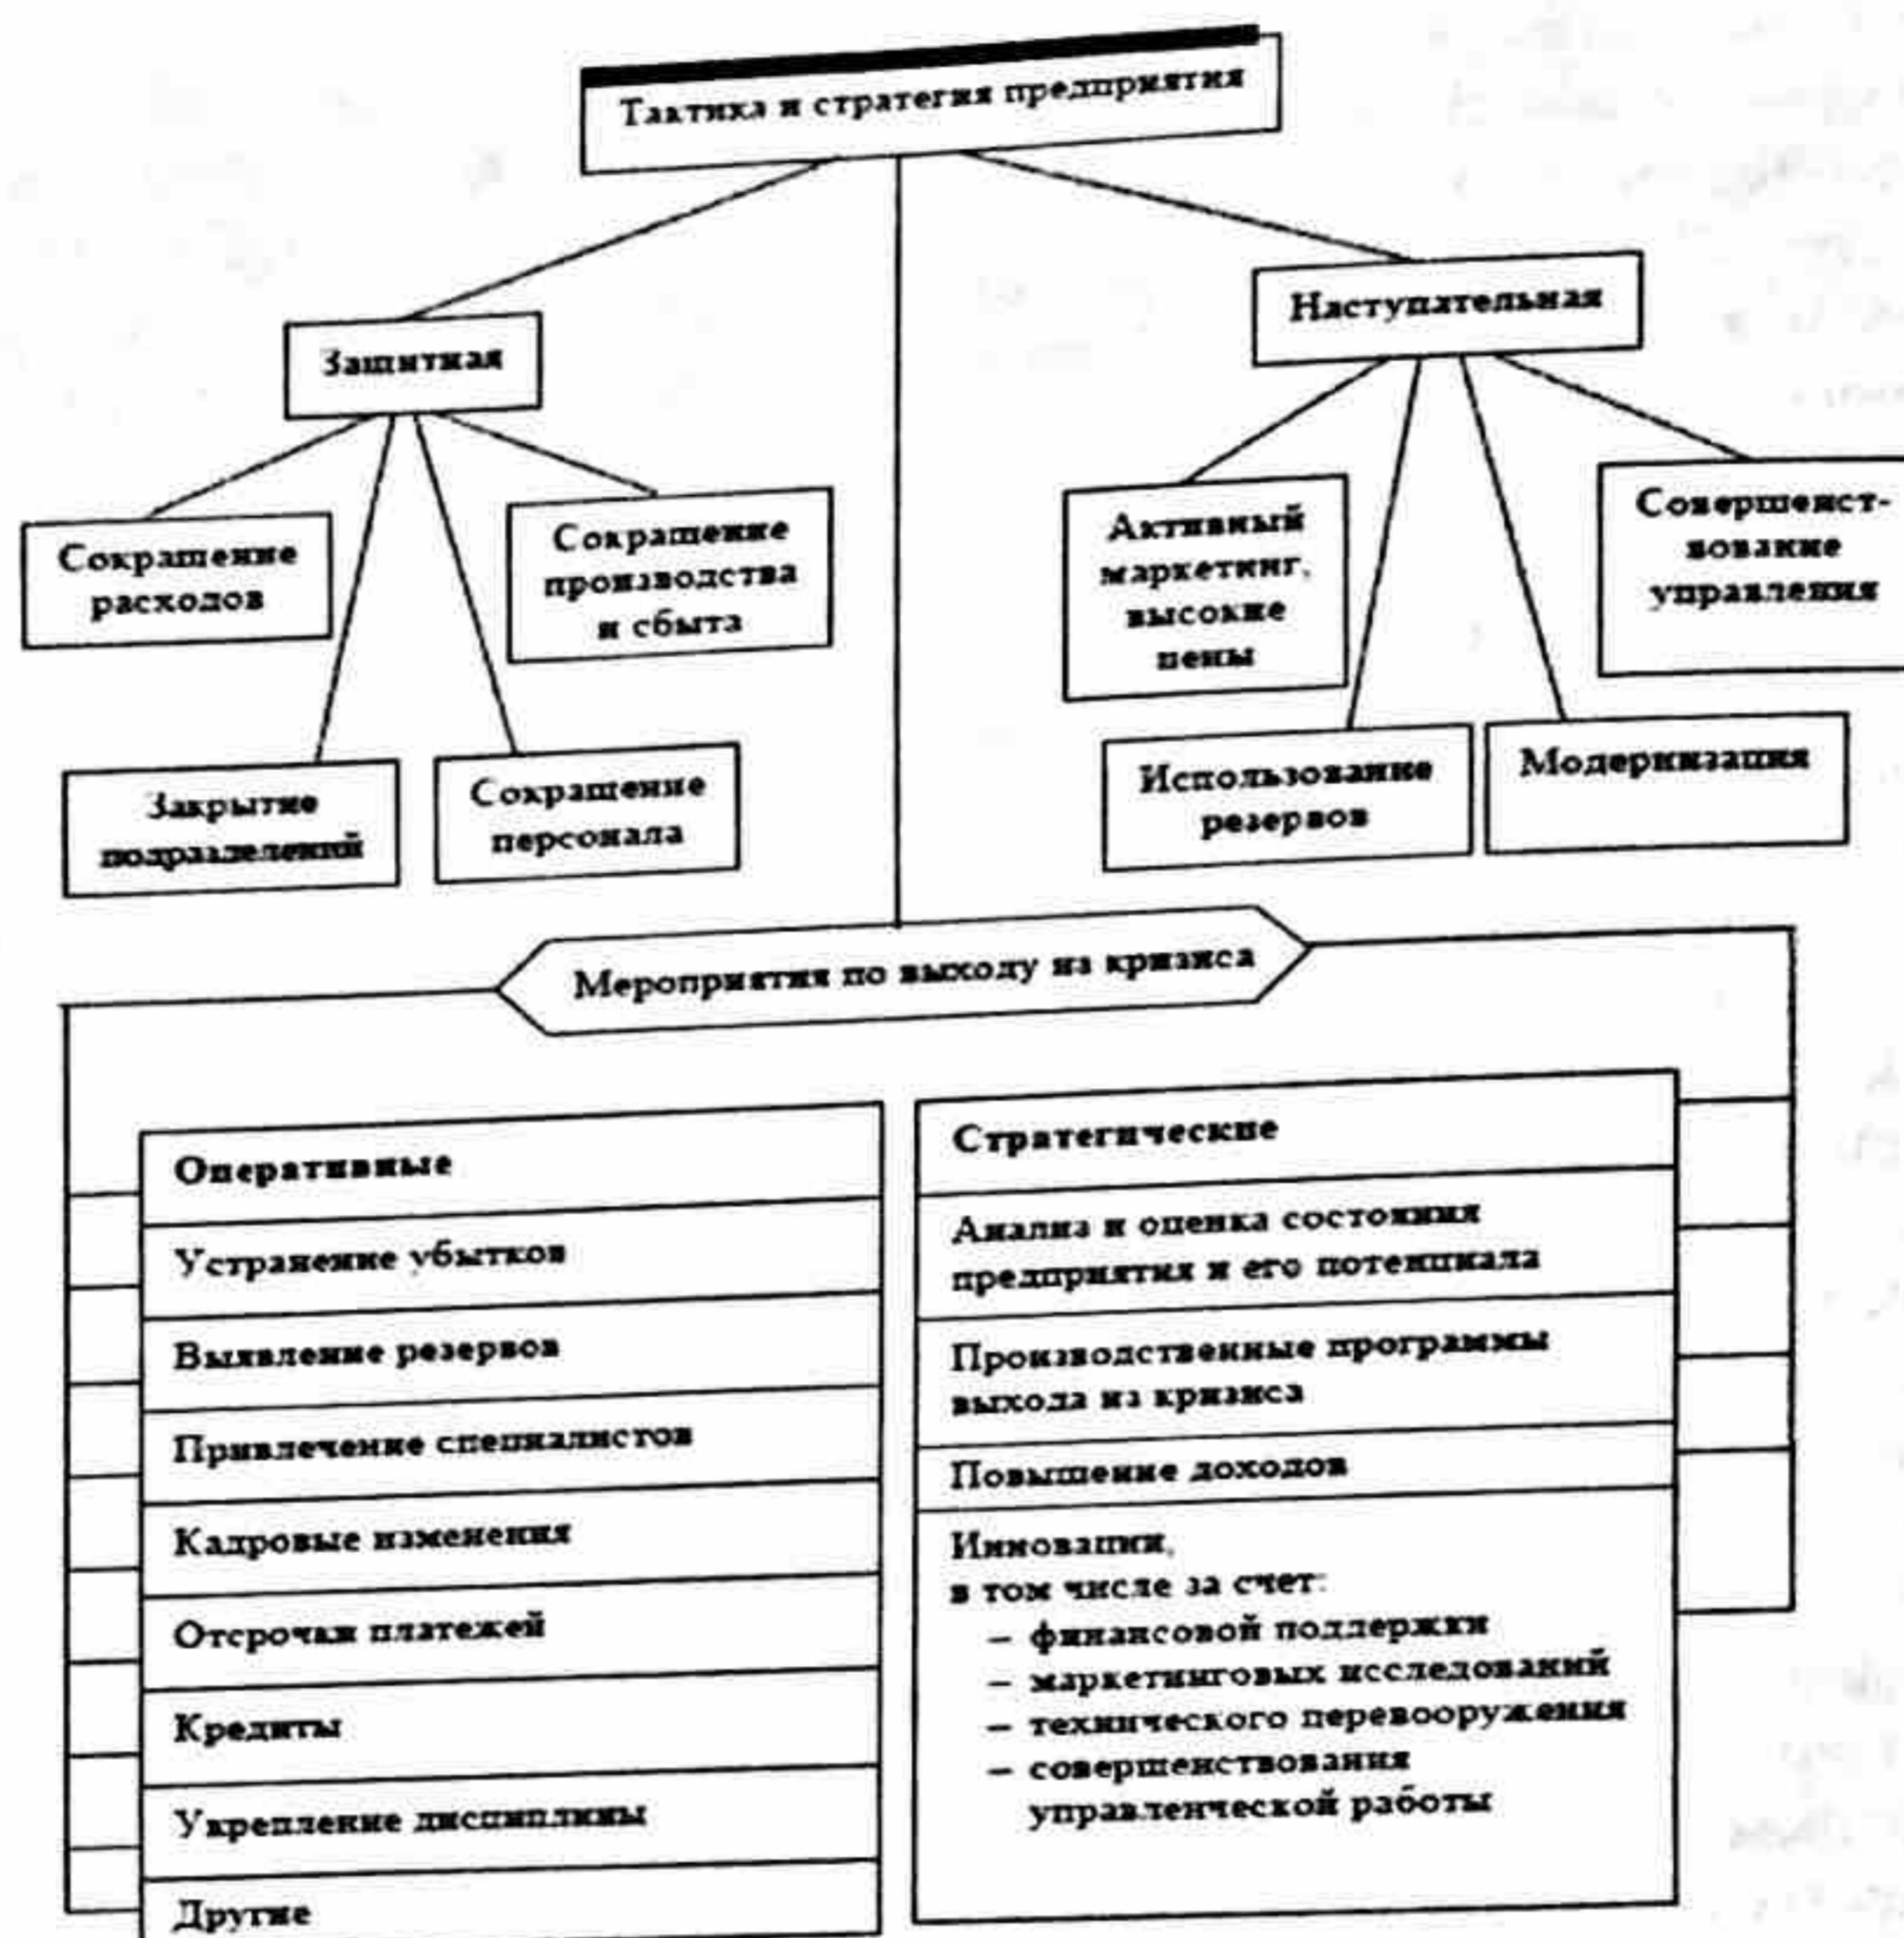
Тактика и стратегия предприятия

Защитная

Сокращение расходов

Сокращение производства и сбыта

Закрытие подразделений

Сокращение персонала

Наступательная

Активный маркетинг, высокие цены

Совершенствование управления

Использование резервов

Модернизация

Мероприятия по выходу из кризиса

Оперативные

Устранение убытков

Выявление резервов

Привлечение специалистов

Кадровые изменения

Отсрочки платежей

Кредиты

Укрепление дисциплины

Другие

Стратегические

Анализ и оценка состояния предприятия и его потенциала

Производственные программы выхода из кризиса

Повышение доходов

Инновации,
в том числе за счет:
– финансовой поддержки
– маркетинговых исследований
– технического перевооружения
– совершенствования управленческой работы